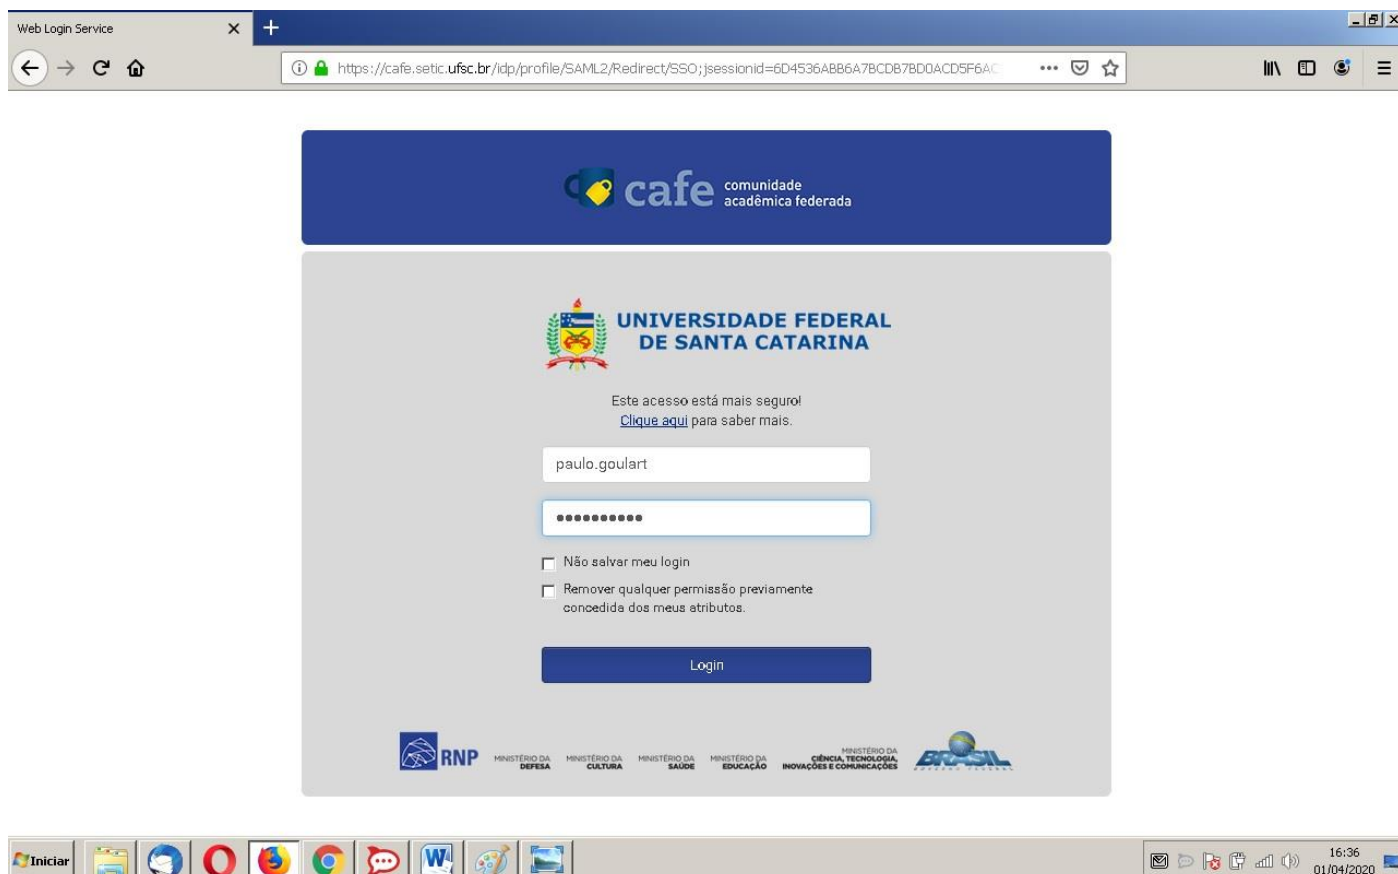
Web Login Service

https://cafe.setic.ufsc.br/idp/profile/SAML2/Redirect/SSO;jsessionid=6D4536ABB6A7BCDB7BD0ACD5F6A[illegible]

cafe comunidade acadêmica federada

UNIVERSIDADE FEDERAL DE SANTA CATARINA

Este acesso está mais seguro!
Clique aqui para saber mais.

paulo.goulart

••••••••••

Não salvar meu login

Remover qualquer permissão previamente concedida dos meus atributos.

Login

RNP MINISTÉRIO DA DEFESA MINISTÉRIO DA CULTURA MINISTÉRIO DA SAÚDE MINISTÉRIO DA EDUCAÇÃO MINISTÉRIO DA CIÊNCIA, TECNOLOGIA, INOVAÇÕES E COMUNICAÇÕES BRASIL GOVERNO FEDERAL

Iniciar

16:36
01/04/2020